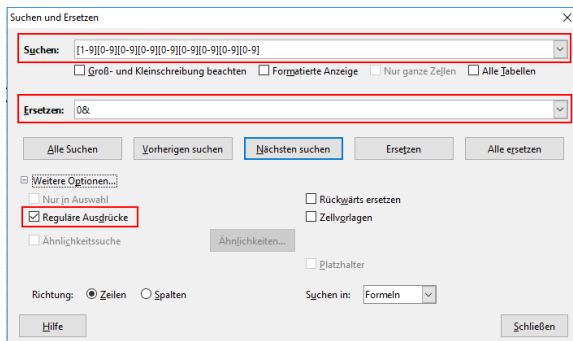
Suchen und Ersetzen

Suchen: [1-9][0-9][0-9][0-9][0-9][0-9][0-9][0-9][0-9]

Groß- und Kleinschreibung beachten
Formatierte Anzeige
Nur ganze Zellen
Alle Tabellen

Ersetzen: 0&

Alle Suchen
Vorherigen suchen
Nächsten suchen
Ersetzen
Alle ersetzen

Weitere Optionen...

Nur in Auswahl
Rückwärts ersetzen
Reguläre Ausdrücke
Zellvorlagen
Ähnlichkeitssuche
Ähnlichkeiten...
Platzhalter

Richtung: Zeilen Spalten
Suchen in: Formeln

Hilfe
Schließen